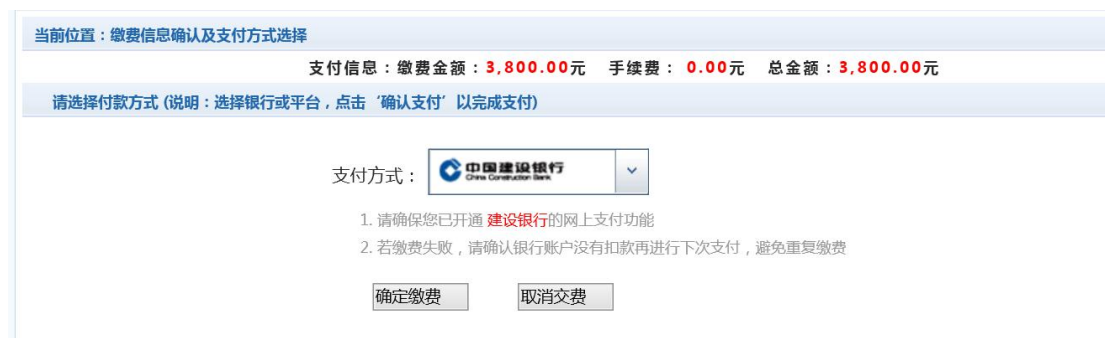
当前位置：缴费信息确认及支付方式选择

支付信息：缴费金额：3,800.00元　手续费：0.00元　总金额：3,800.00元

请选择付款方式 (说明：选择银行或平台，点击‘确认支付’以完成支付)

支付方式：中国建设银行 China Construction Bank

1. 请确保您已开通 建设银行的网上支付功能
2. 若缴费失败，请确认银行账户没有扣款再进行下次支付，避免重复缴费

确定缴费　取消交费